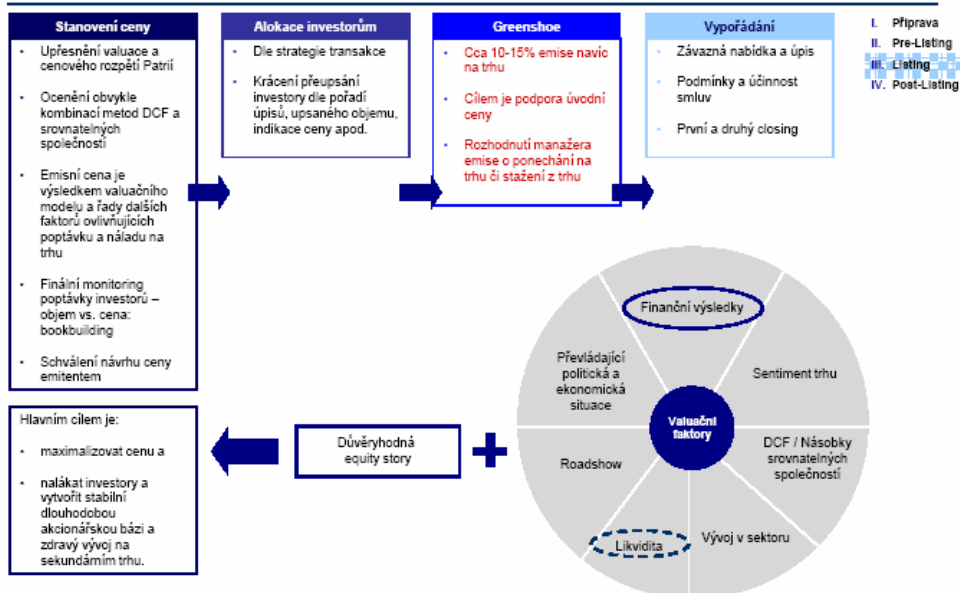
Stanovení ceny

- Upřesnění valuace a cenového rozpětí Patrií
- Ocenění obvykle kombinací metod DCF a srovnatelných společností
- Emisní cena je výsledkem valuačního modelu a řady dalších faktorů ovlivňujících poptávku a náladu na trhu
- Finální monitoring poptávky investorů – objem vs. cena: bookbuilding
- Schválení návrhu ceny emitentem

Alokace investorům

- Dle strategie transakce
- Krácení přeupsání investory dle pořadí úpisů, upsaného objemu, indikace ceny apod.

Greenshoe

- Cca 10-15% emise navíc na trhu
- Cílem je podpora úvodní ceny
- Rozhodnutí manažera emise o ponechání na trhu či stažení z trhu

Vypořádání

- Závazná nabídka a úpis
- Podmínky a účinnost smluv
- První a druhý closing

I. Příprava
II. Pre-Listing
III. Listing
IV. Post-Listing

Hlavním cílem je:

- maximalizovat cenu a
- nalákat investory a vytvořit stabilní dlouhodobou akcionářskou bázi a zdravý vývoj na sekundárním trhu.

Důvěryhodná equity story

Finanční výsledky
Sentiment trhu
DCF / Násobky srovnatelných společností
Vývoj v sektoru
Likvidita
Roadshow
Převládající politická a ekonomická situace
Valuační faktory